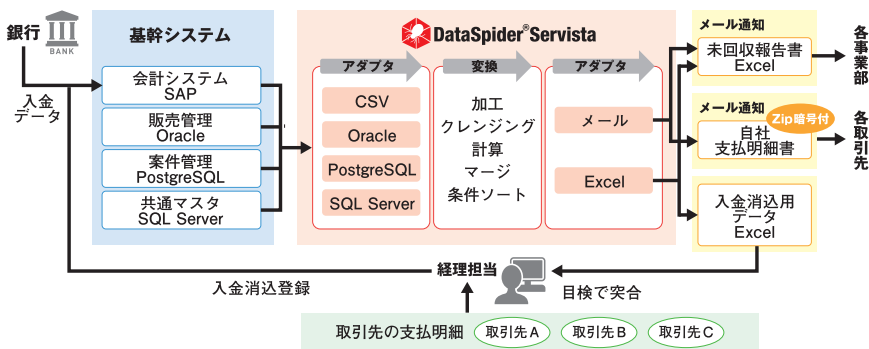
銀行

BANK

入金データ

基幹システム

会計システム SAP

販売管理 Oracle

案件管理 PostgreSQL

共通マスタ SQL Server

DataSpider® Servista

アダプタ

変換

アダプタ

CSV

Oracle

PostgreSQL

SQL Server

加工
クレンジング
計算
マージ
条件ソート

メール

Excel

メール通知

未回収報告書 Excel

各事業部

メール通知

Zip暗号付

自社 支払明細書

各取引先

入金消込用 データ Excel

入金消込登録

経理担当

目検で突合

取引先の支払明細

取引先A

取引先B

取引先C